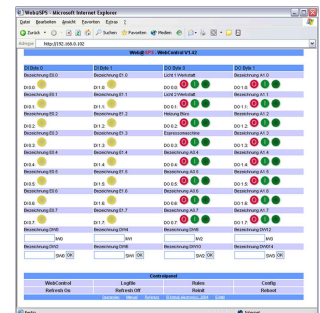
WebSPS - Microsoft Internet Explorer

Datei Bearbeiten Ansicht Favoriten Extras ?

Zurück Suchen Favoriten Medien

Adresse http://192.168.0.100

WebSPS - WebControl V1.42

| DI Byte 0 | DI Byte 1 | DO Byte 0 | DO Byte 1 |
|---|---|---|---|
| Bezeichnung E0.0 | Bezeichnung E1.0 | Licht 1 Werkstatt | Bezeichnung A1.0 |
| DI 0.0: | DI 1.0: | DO 0.0: 0 1 | DO 1.0: 0 1 |
| Bezeichnung E0.1 | Bezeichnung E1.1 | Licht 2 Werkstatt | Bezeichnung A1.1 |
| DI 0.1: | DI 1.1: | DO 0.1: 0 1 | DO 1.1: 0 1 |
| Bezeichnung E0.2 | Bezeichnung E1.2 | Heizung Büro | Bezeichnung A1.2 |
| DI 0.2: | DI 1.2: | DO 0.2: 0 1 | DO 1.2: 0 1 |
| Bezeichnung E0.3 | Bezeichnung E1.3 | Espressomaschine | Bezeichnung A1.3 |
| DI 0.3: | DI 1.3: | DO 0.3: 0 1 | DO 1.3: 0 1 |
| Bezeichnung E0.4 | Bezeichnung E1.4 | Bezeichnung A0.4 | Bezeichnung A1.4 |
| DI 0.4: | DI 1.4: | DO 0.4: 0 1 | DO 1.4: 0 1 |
| Bezeichnung E0.5 | Bezeichnung E1.5 | Bezeichnung A0.5 | Bezeichnung A1.5 |
| DI 0.5: | DI 1.5: | DO 0.5: 0 1 | DO 1.5: 0 1 |
| Bezeichnung E0.6 | Bezeichnung E1.6 | Bezeichnung A0.6 | Bezeichnung A1.6 |
| DI 0.6: | DI 1.6: | DO 0.6: 0 1 | DO 1.6: 0 1 |
| Bezeichnung E0.7 | Bezeichnung E1.7 | Bezeichnung A0.7 | Bezeichnung A1.7 |
| DI 0.7: | DI 1.7: | DO 0.7: 0 1 | DO 1.7: 0 1 |
| Bezeichnung DW0 | Bezeichnung DW1 | Bezeichnung DW2 | Bezeichnung DW12 |
| DW0 | DW1 | DW2 | DW12 |
| Bezeichnung DW3 | Bezeichnung DW4 | Bezeichnung DW13 | Bezeichnung DW14 |
| SW0 OK | SW0 OK | SW0 | SW0 OK |

Controlpanel

| WebControl | Logfile | Rules | Config |
|---|---|---|---|
| Refresh On | Refresh Off | Reinit | Reboot |

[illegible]

Fertig Internet